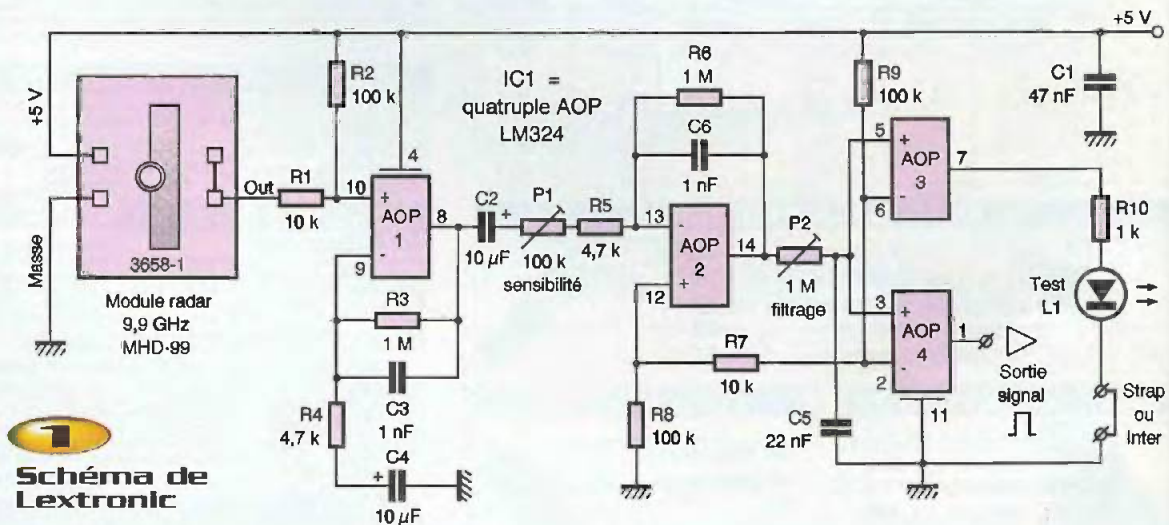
+5 V

+5 V

Masse

3658-1

Module radar 9,9 GHz MHD-99

Out

R1 10 k

R2 100 k

IC1 = quatruple AOP LM324

4

10

9

+ AOP 1 -

8

R3 1 M

C3 1 nF

R4 4,7 k

C4 10 $\mu$F

C2 10 $\mu$F

P1 100 k sensibilité

R5 4,7 k

R6 1 M

C6 1 nF

13

12

AOP 2

14

P2 1 M filtrage

R7 10 k

R8 100 k

C5 22 nF

R9 100 k

5

6

+ AOP 3 -

7

3

2

+ AOP 4 -

1

11

Sortie signal

C1 47 nF

R10 1 k

Test L1

Strap ou Inter

1

Schéma de Lextronic